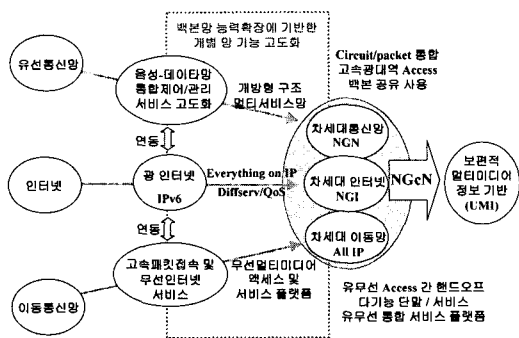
백본망 능력확장에 기반한 개별 망 기능 고도화

유선통신망

음성-데이타망 통합제어/관리 서비스 고도화

개방형 구조 멀티서비스망

Circuit/packet 통합 고속광대역 Access 백본 공유 사용

연동

인터넷

광 인터넷 IPv6

Everything on IP Diffserv/QoS

차세대통신망 NGN

차세대 인터넷 NGI

NGcN

보편적 멀티미디어 정보 기반 (UMI)

연동

차세대 이동망 All IP

이동통신망

고속패킷접속 및 무선인터넷 서비스

무선멀티미디어 액세스 및 서비스 플랫폼

유무선 Access 간 핸드오프 다기능 단말 / 서비스 유무선 통합 서비스 플랫폼